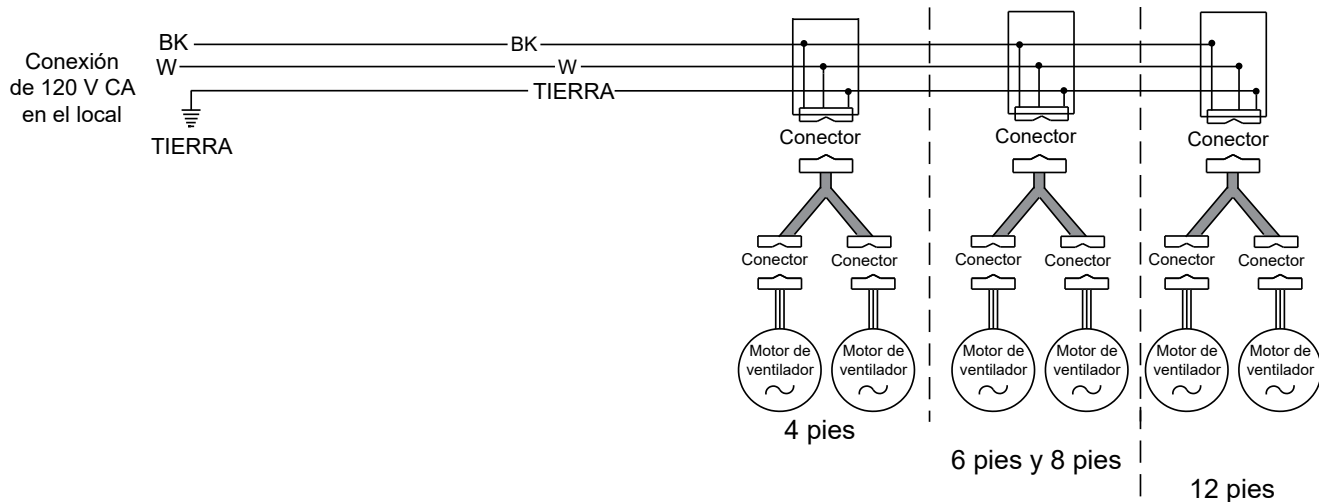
Conexión de 120 V CA en el local

BK
W
TIERRA

BK
W
TIERRA

Conector
Conector
Conector

Conector
Conector
Conector
Conector
Conector
Conector

Motor de ventilador
Motor de ventilador
Motor de ventilador
Motor de ventilador
Motor de ventilador
Motor de ventilador

4 pies
6 pies y 8 pies
12 pies